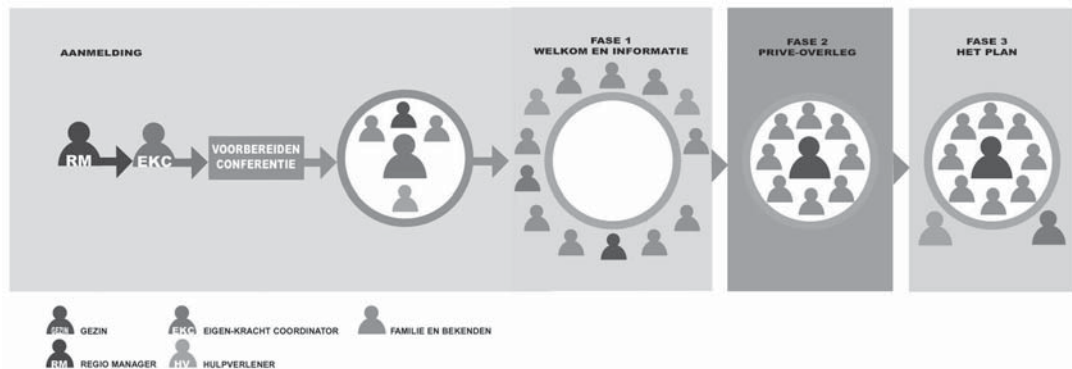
AANMELDING

RM

EKC

VOORBEREIDEN CONFERENTIE

FASE 1
WELKOM EN INFORMATIE

FASE 2
PRIVE-OVERLEG

FASE 3
HET PLAN

GEZIN GEZIN

EKC EIGEN-KRACHT COORDINATOR

FAMILIE EN BEKENDEN

RM REGIO MANAGER

HV HULPVERLENER